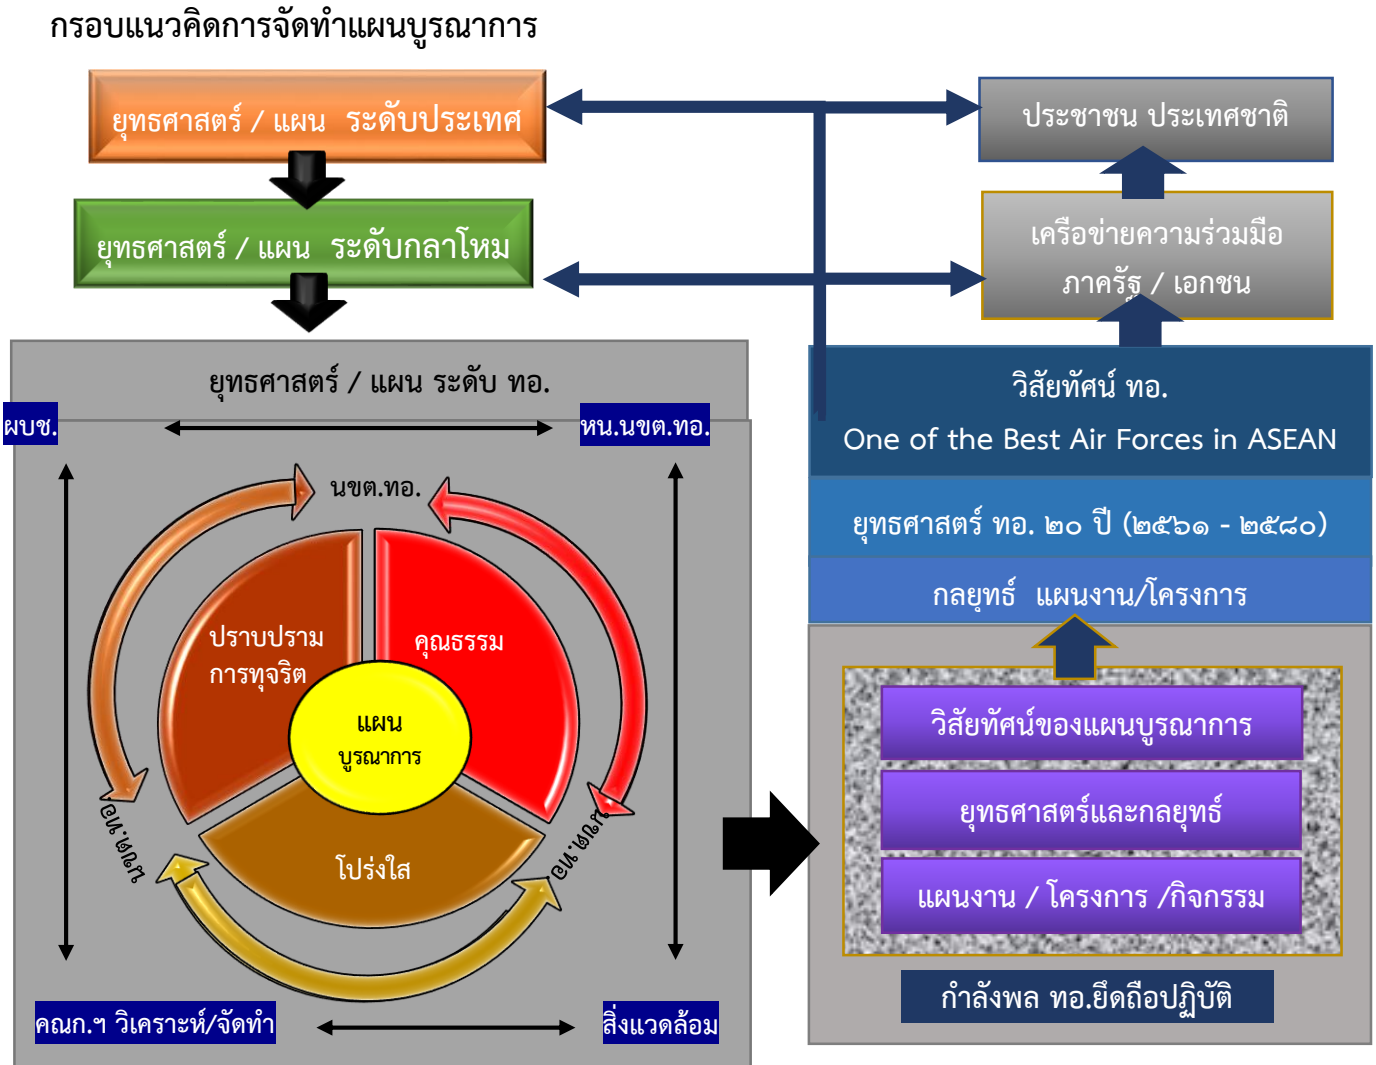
กรอบแนวคิดการจัดทำแผนบูรณาการ

ยุทธศาสตร์ / แผน ระดับประเทศ

ยุทธศาสตร์ / แผน ระดับกลาโหม

ประชาชน ประเทศชาติ

เครือข่ายความร่วมมือ ภาครัฐ / เอกชน

ยุทธศาสตร์ / แผน ระดับ ทอ.

ผบช.

หน.นขต.ทอ.

นขต.ทอ.

ปราบปราม การทุจริต

คุณธรรม

แผน บูรณาการ

โปร่งใส

สบ.ทอ.

สน.ทอ.

คณก.ฯ วิเคราะห์/จัดทำ

สิ่งแวดล้อม

วิสัยทัศน์ ทอ.

One of the Best Air Forces in ASEAN

ยุทธศาสตร์ ทอ. ๒๐ ปี (๒๕๖๑ - ๒๕๘๐)

กลยุทธ์ แผนงาน/โครงการ

วิสัยทัศน์ของแผนบูรณาการ

ยุทธศาสตร์และกลยุทธ์

แผนงาน / โครงการ /กิจกรรม

กำลังพล ทอ.ยึดถือปฏิบัติ